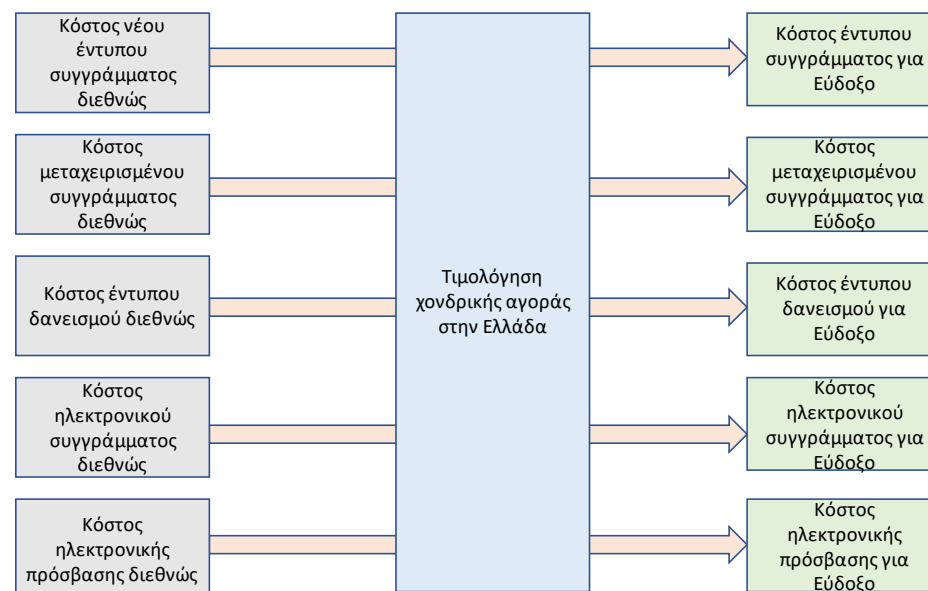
Κόστος νέου έντυπου συγγράμματος διεθνώς

Κόστος μεταχειρισμένου συγγράμματος διεθνώς

Κόστος έντυπου δανεισμού διεθνώς

Κόστος ηλεκτρονικού συγγράμματος διεθνώς

Κόστος ηλεκτρονικής πρόσβασης διεθνώς

Τιμολόγηση χονδρικής αγοράς στην Ελλάδα

Κόστος έντυπου συγγράμματος για Εύδοξο

Κόστος μεταχειρισμένου συγγράμματος για Εύδοξο

Κόστος έντυπου δανεισμού για Εύδοξο

Κόστος ηλεκτρονικού συγγράμματος για Εύδοξο

Κόστος ηλεκτρονικής πρόσβασης για Εύδοξο